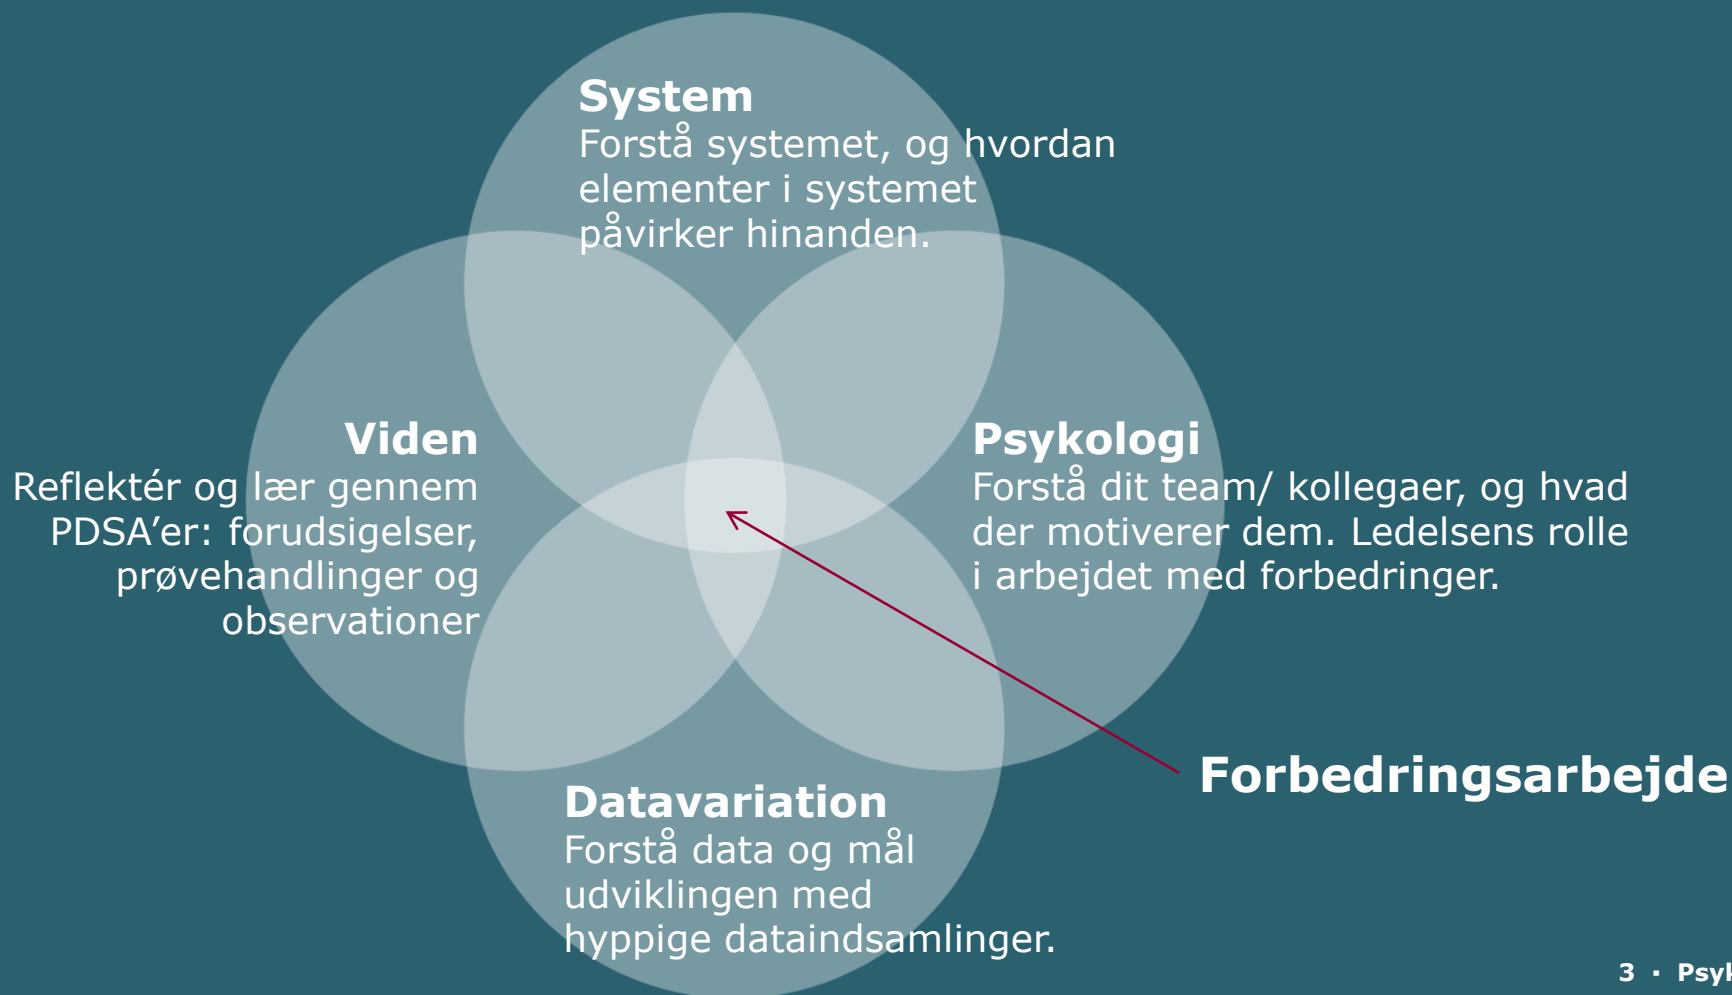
**System**
Forstå systemet, og hvordan elementer i systemet påvirker hinanden.

**Viden**
Reflektér og lær gennem PDSA'er: forudsigelser, prøvehandlinger og observationer

**Psykologi**
Forstå dit team/ kollegaer, og hvad der motiverer dem. Ledelsens rolle i arbejdet med forbedringer.

**Datavariation**
Forstå data og mål udviklingen med hyppige dataindsamlinger.

**Forbedringsarbejde**

3 · Psy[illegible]